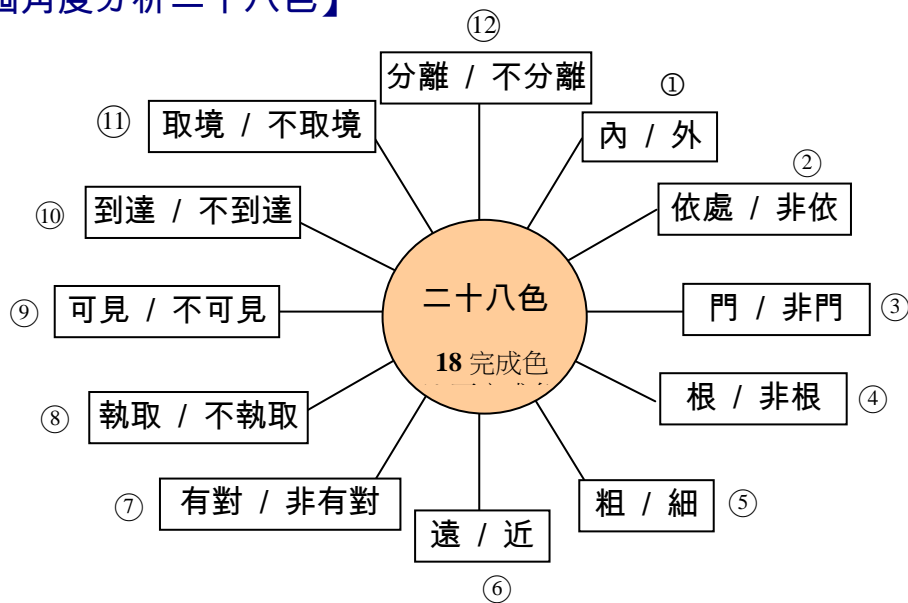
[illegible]角度分析二十八色】

⑫
分離 / 不分離

①
內 / 外

⑪
取境 / 不取境

②
依處 / 非依

⑩
到達 / 不到達

⑨
可見 / 不可見

二十八色

18 完成色
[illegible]

門 / 非門
③

⑧
執取 / 不執取

根 / 非根
④

⑦
有對 / 非有對

遠 / 近
⑥

粗 / 細
⑤